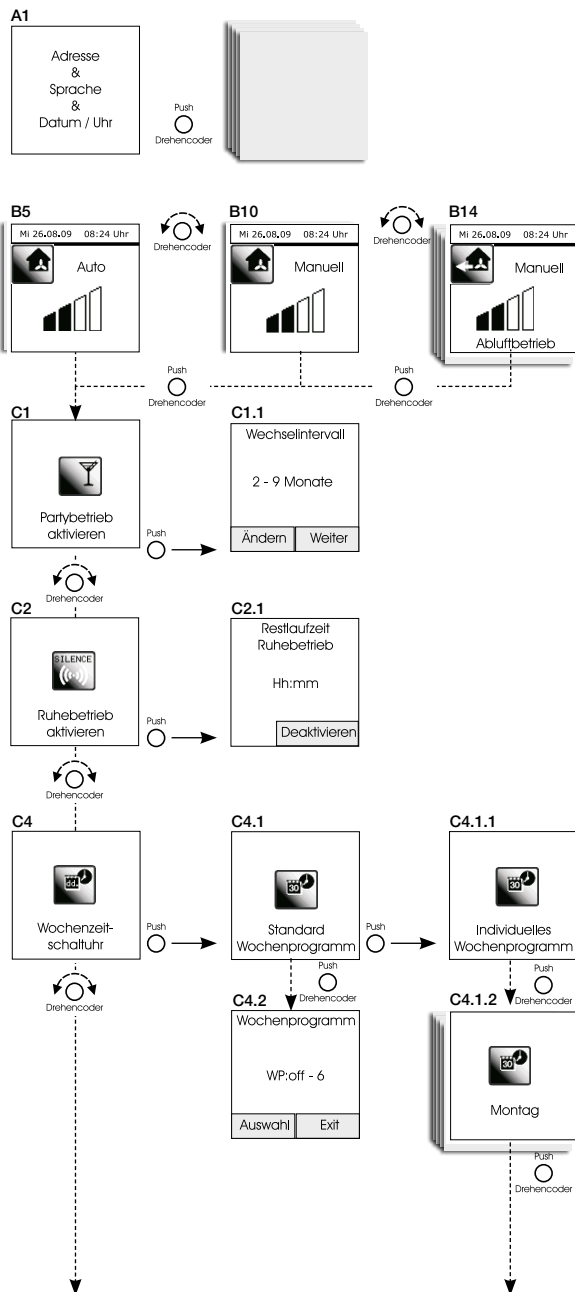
A1

Adresse
&
Sprache
&
Datum / Uhr

Push
Drehencoder

B5

Mi 26.08.09 08:24 Uhr

Auto

Drehencoder

B10

Mi 26.08.09 08:24 Uhr

Manuell

Drehencoder

B14

Mi 26.08.09 08:24 Uhr

Manuell

Abluftbetrieb

Push
Drehencoder

Push
Drehencoder

C1

Partybetrieb aktivieren

Push

C1.1

Wechselintervall

2 - 9 Monate

Ändern | Weiter

Drehencoder

C2

SILENCE

Ruhebetrieb aktivieren

Push

C2.1

Restlaufzeit
Ruhebetrieb

Hh:mm

Deaktivieren

Drehencoder

C4

Wochenzeitschaltuhr

Push

Drehencoder

C4.1

Standard Wochenprogramm

Push
Drehencoder

C4.2

Wochenprogramm

WP:off - 6

Auswahl | Exit

Push

C4.1.1

Individuelles Wochenprogramm

Push
Drehencoder

C4.1.2

Montag

Push
Drehencoder